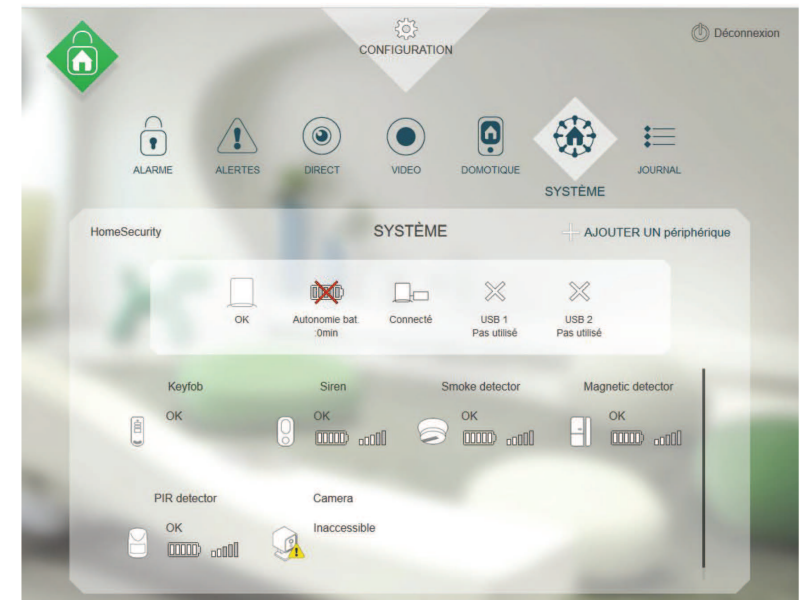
CONFIGURATION

Déconnexion

ALARME
ALERTES
DIRECT
VIDEO
DOMOTIQUE
SYSTÈME
JOURNAL

HomeSecurity

SYSTÈME

AJOUTER UN périphérique

OK

Autonomie bat. :0min

Connecté

USB 1 Pas utilisé

USB 2 Pas utilisé

Keyfob
OK

Siren
OK

Smoke detector
OK

Magnetic detector
OK

PIR detector
OK

Camera
Inaccessible